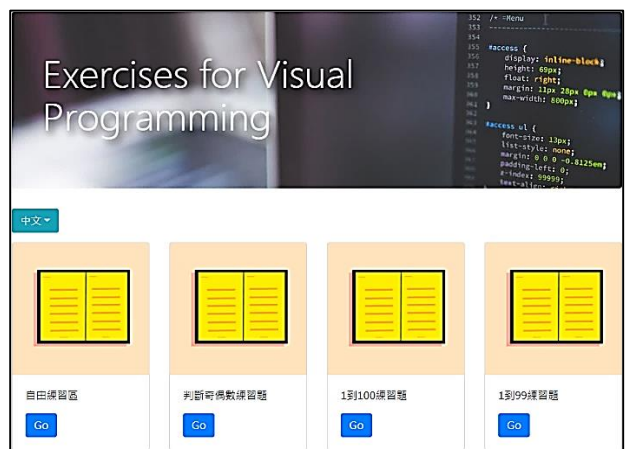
Exercises for Visual Programming

352 /* =Menu
353
354
355 #access {
356 display: inline-block;
357 height: 69px;
358 float: right;
359 margin: 11px 28px 0px 0px;
360 max-width: 800px;
361 }
362
363 #access ul {
364 font-size: 13px;
365 list-style: none;
366 margin: 0 0 0 -0.8125em;
367 padding-left: 0;
368 z-index: 99999;
369 text-align: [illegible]

中文

自由練習區
Go

判斷奇偶數練習題
Go

1到100練習題
Go

1到99練習題
Go